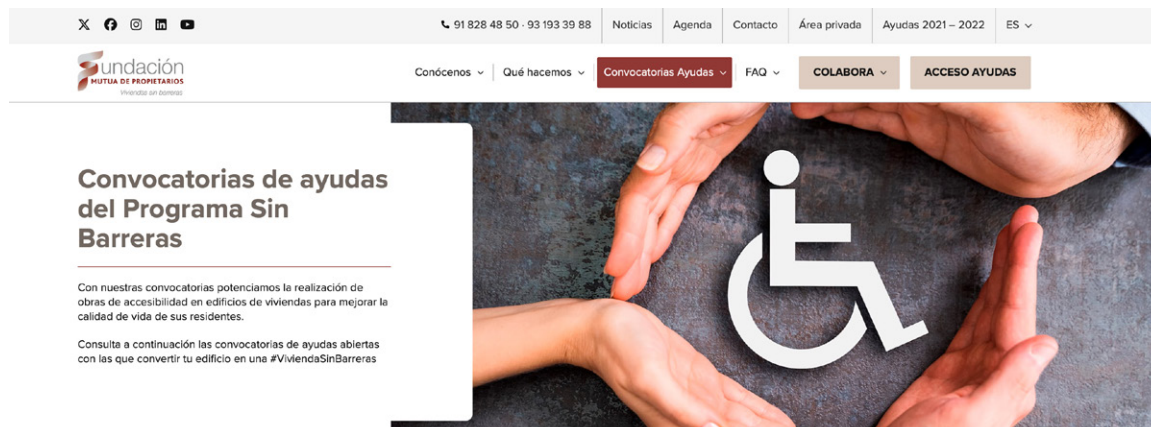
91 828 48 50 · 93 193 39 88 | Noticias | Agenda | Contacto | Área privada | Ayudas 2021 – 2022 | ES

fundación
MUTUA DE PROPIETARIOS
Vivienda sin barreras

Conócenos | Qué hacemos | Convocatorias Ayudas | FAQ | COLABORA | ACCESO AYUDAS

Convocatorias de ayudas del Programa Sin Barreras

Con nuestras convocatorias potenciamos la realización de obras de accesibilidad en edificios de viviendas para mejorar la calidad de vida de sus residentes.

Consulta a continuación las convocatorias de ayudas abiertas con las que convertir tu edificio en una #ViviendaSinBarreras